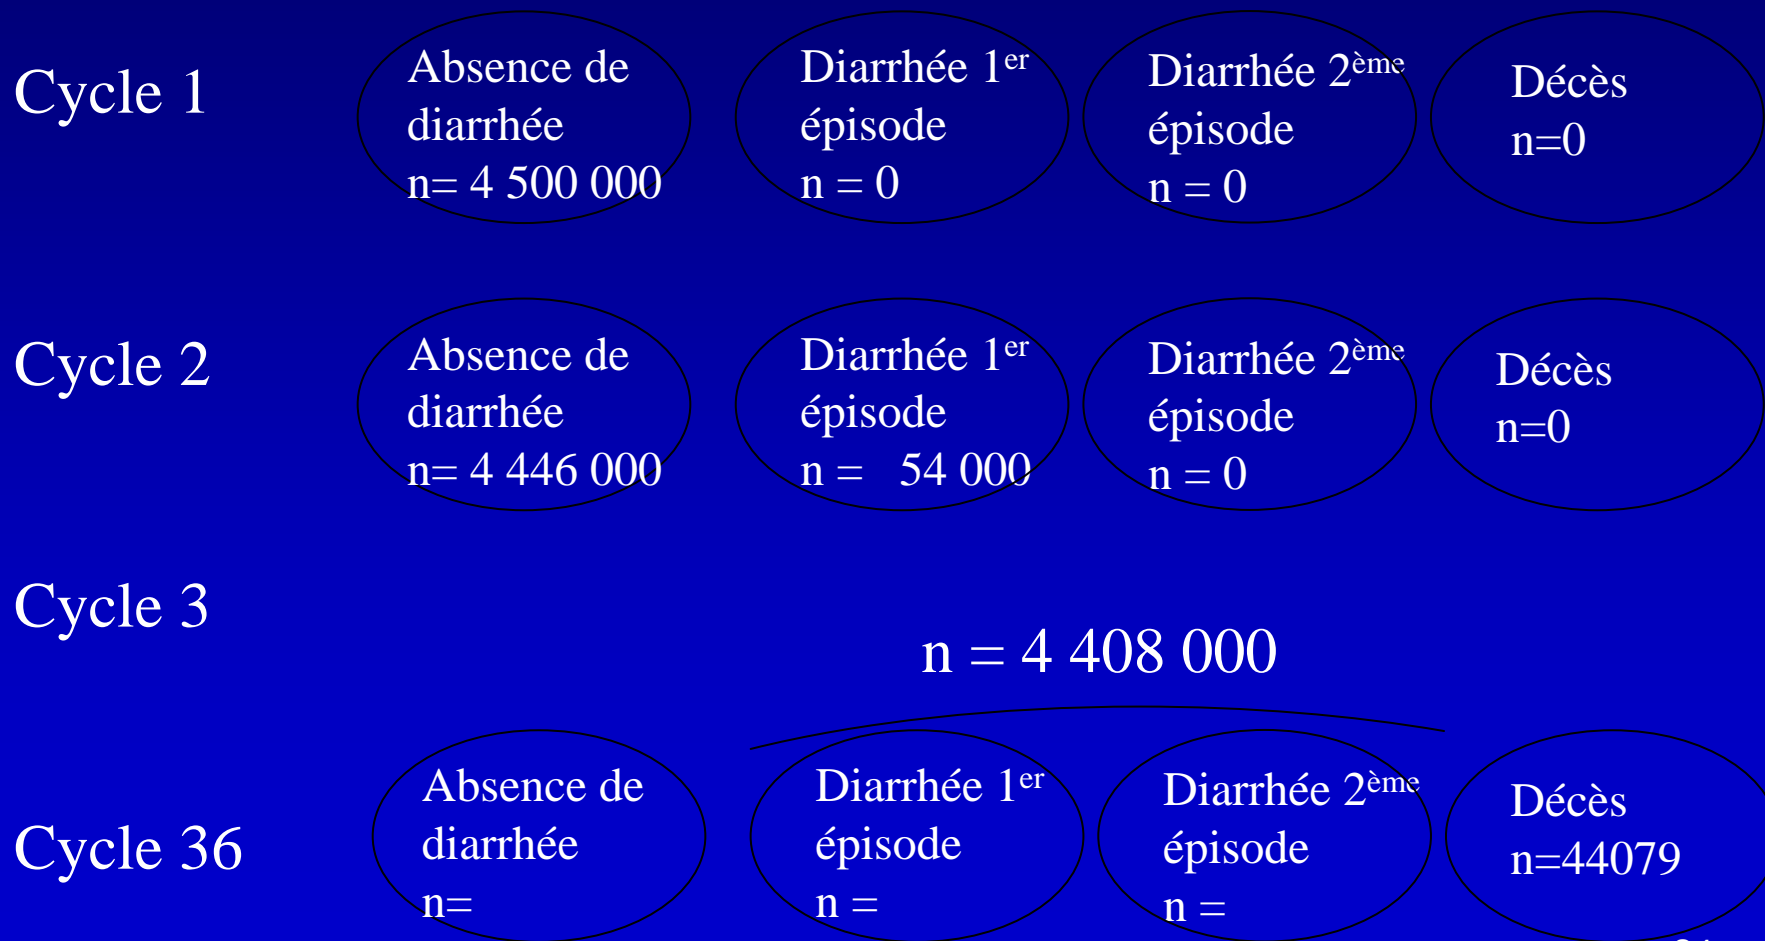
Cycle 1

Absence de diarrhée
n= 4 500 000

Diarrhée 1$^{er}$ épisode
n = 0

Diarrhée 2$^{ème}$ épisode
n = 0

Décès
n=0

Cycle 2

Absence de diarrhée
n= 4 446 000

Diarrhée 1$^{er}$ épisode
n = 54 000

Diarrhée 2$^{ème}$ épisode
n = 0

Décès
n=0

Cycle 3

n = 4 408 000

Cycle 36

Absence de diarrhée
n=

Diarrhée 1$^{er}$ épisode
n =

Diarrhée 2$^{ème}$ épisode
n =

Décès
n=44079